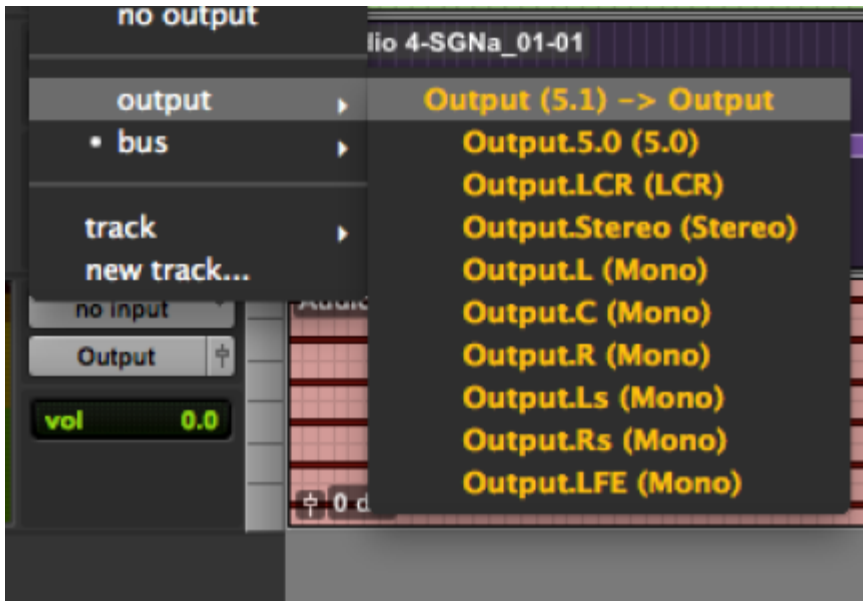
no output

output
• bus

track
new track...

lio 4-SGNa_01-01

Output (5.1) -> Output
Output.5.0 (5.0)
Output.LCR (LCR)
Output.Stereo (Stereo)
Output.L (Mono)
Output.C (Mono)
Output.R (Mono)
Output.Ls (Mono)
Output.Rs (Mono)
Output.LFE (Mono)

no input
Output
vol 0.0

0 d